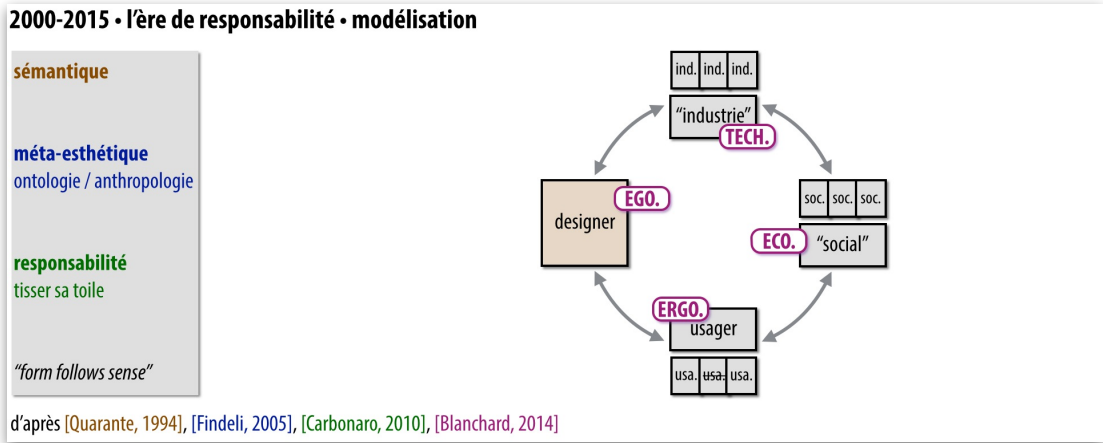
2000-2015 • l'ère de responsabilité • modélisation

sémantique

méta-esthétique
ontologie / anthropologie

responsabilité
tisser sa toile

"form follows sense"

ind. ind. ind.
"industrie"
TECH.

designer
EGO.

soc. soc. soc.
ECO. "social"

ERGO.
usager
usa. usa. usa.

d'après [Quarante, 1994], [Findeli, 2005], [Carbonaro, 2010], [Blanchard, 2014]